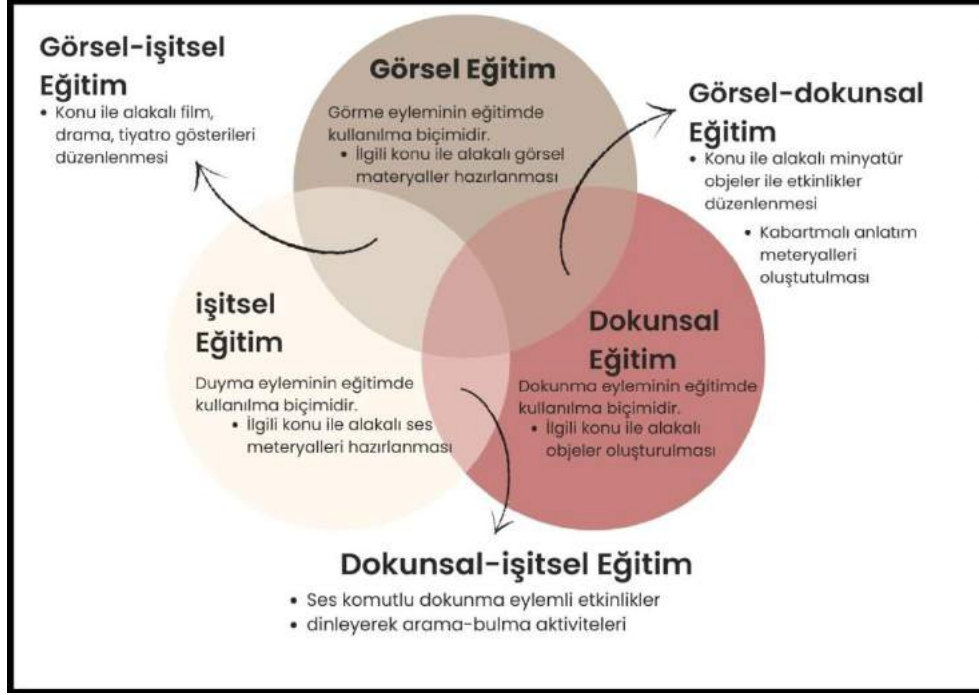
Görsel-işitsel Eğitim
• Konu ile alakalı film, drama, tiyatro gösterileri düzenlenmesi

Görsel Eğitim
Görme eyleminin eğitimde kullanılma biçimidir.
• İlgili konu ile alakalı görsel materyaller hazırlanması

Görsel-dokunsal Eğitim
• Konu ile alakalı minyatür objeler ile etkinlikler düzenlenmesi
• Kabartmalı anlatım meteryalleri oluştutulması

işitsel Eğitim
Duyma eyleminin eğitimde kullanılma biçimidir.
• İlgili konu ile alakalı ses meteryalleri hazırlanması

Dokunsal Eğitim
Dokunma eyleminin eğitimde kullanılma biçimidir.
• İlgili konu ile alakalı objeler oluşturulması

Dokunsal-işitsel Eğitim
• Ses komutlu dokunma eylemli etkinlikler
• dinleyerek arama-bulma aktiviteleri